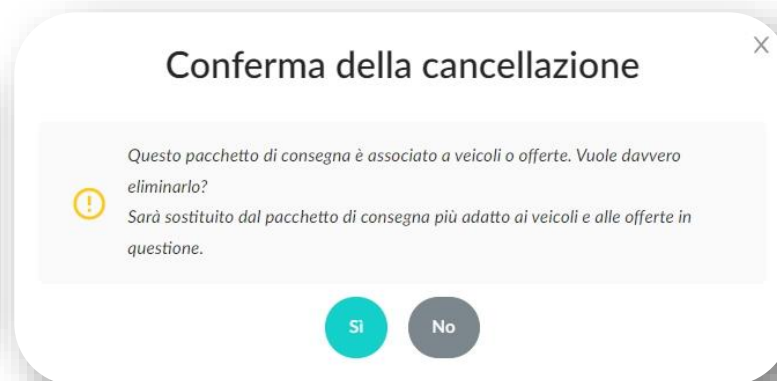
Conferma della cancellazione

X

Questo pacchetto di consegna è associato a veicoli o offerte. Vuole davvero eliminarlo?
Sarà sostituito dal pacchetto di consegna più adatto ai veicoli e alle offerte in questione.

Sì

No